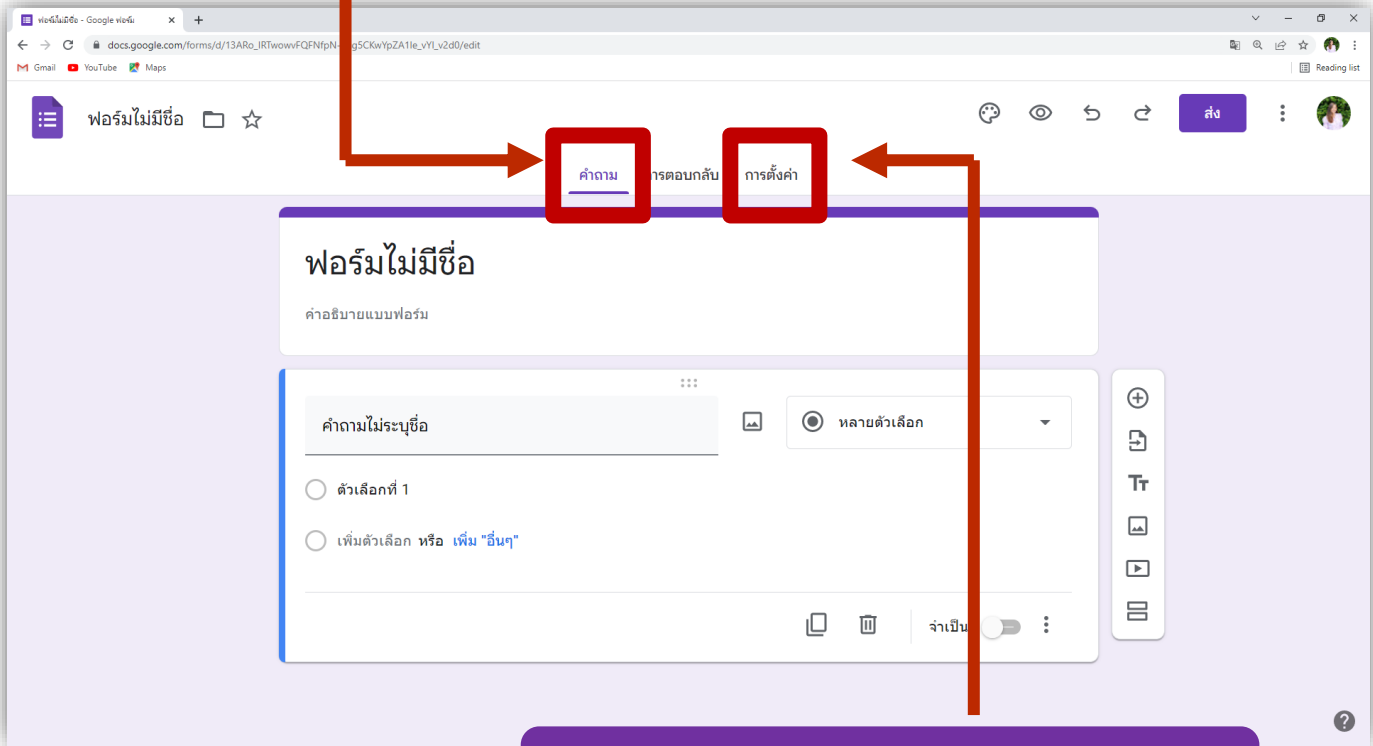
ฟอร์มไม่มีชื่อ - Google ฟอร์ม

docs.google.com/forms/d/13ARo_IRTwowvFQFNfpN-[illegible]g5CKwYpZA1le_vYI_v2d0/edit

Gmail YouTube Maps

Reading list

ฟอร์มไม่มีชื่อ

ส่ง

คำถาม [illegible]ารตอบกลับ การตั้งค่า

ฟอร์มไม่มีชื่อ

คำอธิบายแบบฟอร์ม

คำถามไม่ระบุชื่อ

หลายตัวเลือก

ตัวเลือกที่ 1

เพิ่มตัวเลือก หรือ เพิ่ม "อื่นๆ"

จำเป็น